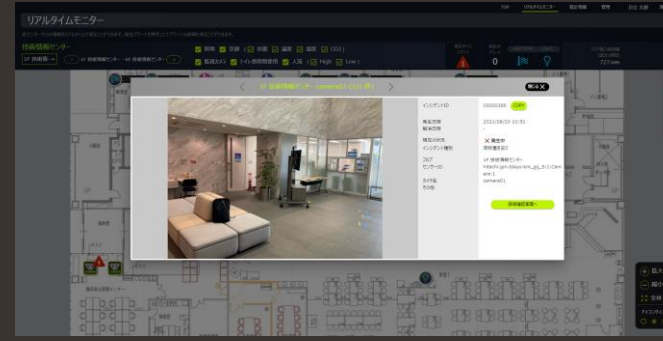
リアルタイムモニター

技術情報センター

騒音

温度

湿度

CO2

監視カメラ

トイレ使用状態

人流

High

Low

0

727

9F 技術情報センター - camera01 (1/1 件)

閉じる

インシデントID

COPY

発生日時

解決日時

2021/06/10 10:30

-

解決

インシデント種別

フロア

センサーID

カメラ名

その他

9F 技術情報センター

camera01

詳細確認画面へ

拡大

縮小

全体